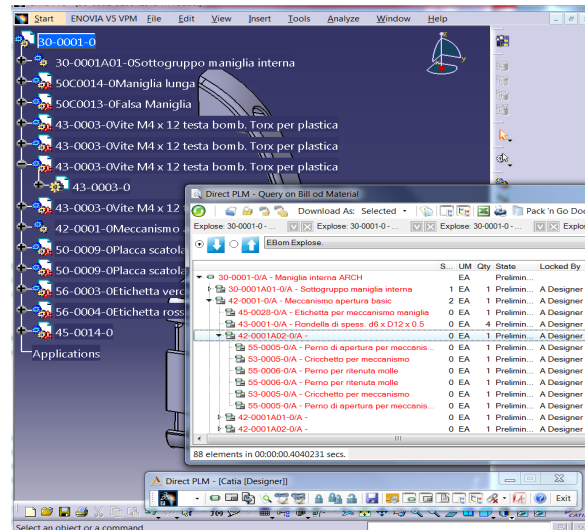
Start ENOVIA V5 VPM File Edit View Insert Tools Analyze Window Help

30-0001-0
30-0001A01-0Sottogruppo maniglia interna
50C0014-0Maniglia lunga
50C0013-0Falsa Maniglia
43-0003-0Vite M4 x 12 testa bomb. Torx per plastica
43-0003-0Vite M4 x 12 testa bomb. Torx per plastica
43-0003-0Vite M4 x 12 testa bomb. Torx per plastica
43-0003-0
43-0003-0Vite M4 x 12
42-0001-0Meccanismo
50-0009-0Placca scatola
50-0009-0Placca scatola
56-0003-0Etichetta verd
56-0004-0Etichetta ross
45-0014-0
Applications

Direct PLM - Query on Bill od Material
Download As: Selected Pack 'n Go Doc
Explose: 30-0001-0 - Explose: 30-0001-0 - Explose: 30-0001-0 - Explo
EBom Explose.

| | S... | UM | Qty | State | Locked By |
|---|---|---|---|---|---|
| 30-0001-0/A - Maniglia interna ARCH | | EA | | Prelimin... | |
| 30-0001A01-0/A - Sottogruppo maniglia interna | 0 | EA | 1 | Prelimin... | A Designer |
| 42-0001-0/A - Meccanismo apertura basic | 2 | EA | 1 | Prelimin... | A Designer |
| 45-0028-0/A - Etichetta per meccanismo maniglia | 0 | EA | 1 | Prelimin... | A Designer |
| 43-0001-0/A - Rondella di spess. d6 x D12 x 0.5 | 0 | EA | 4 | Prelimin... | A Designer |
| 42-0001A02-0/A - | 0 | EA | 1 | Prelimin... | A Designer |
| 55-0005-0/A - Perno di apertura per meccanis... | 0 | EA | 1 | Prelimin... | A Designer |
| 53-0005-0/A - Cricchetto per meccanismo | 0 | EA | 1 | Prelimin... | A Designer |
| 55-0006-0/A - Perno per ritenuta molle | 0 | EA | 1 | Prelimin... | A Designer |
| 55-0006-0/A - Perno per ritenuta molle | 0 | EA | 1 | Prelimin... | A Designer |
| 53-0005-0/A - Cricchetto per meccanismo | 0 | EA | 1 | Prelimin... | A Designer |
| 55-0005-0/A - Perno di apertura per meccanis... | 0 | EA | 1 | Prelimin... | A Designer |
| 42-0001A01-0/A - | 0 | EA | 1 | Prelimin... | A Designer |
| 42-0001A02-0/A - | 0 | EA | 1 | Prelimin... | A Designer |

88 elements in 00:00:00.4040231 secs.

Direct PLM - [Catia (Designer)]
Exit

Select an object or a command